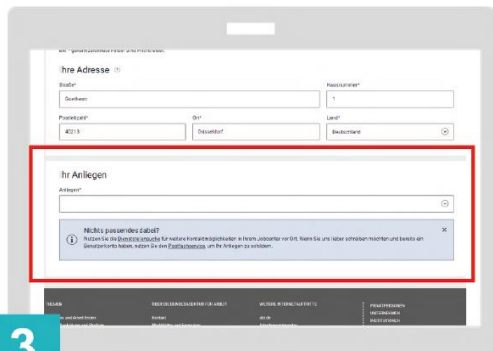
Ihre Adresse

Straße*

Goethestr.

Hausnummer*

1

Postleitzahl*

40213

Ort*

Düsseldorf

Land*

Deutschland

Ihr Anliegen

Anliegen*

Nichts passendes dabei?

Nutzen Sie die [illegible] für weitere Kontaktmöglichkeiten in Ihrem Jobcenter vor Ort. Wenn Sie uns lieber schreiben möchten und bereits ein Benutzerkonto haben, nutzen Sie den Postfachservice, um Ihr Anliegen zu schildern.

×

3